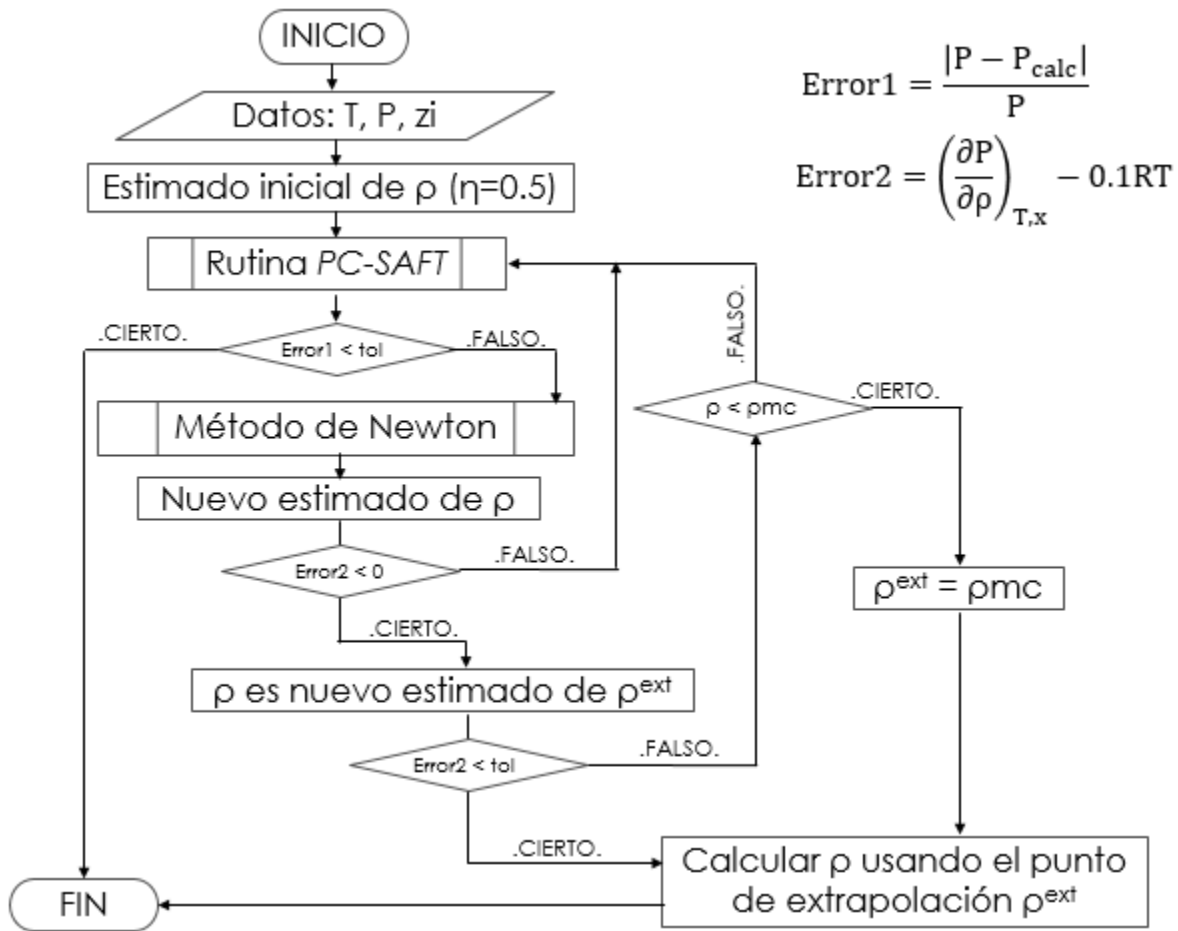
INICIO

$\text{Error1} = \frac{|P - P_{calc}|}{P}$

$\text{Error2} = \left(\frac{\partial P}{\partial \rho}\right)_{T,x} - 0.1RT$

Datos: T, P, zi

Estimado inicial de ρ (η=0.5)

Rutina *PC-SAFT*

.CIERTO.

Error1 < tol

.FALSO.

.FALSO.

ρ < ρmc

.CIERTO.

Método de Newton

Nuevo estimado de ρ

.FALSO.

Error2 < 0

.CIERTO.

$\rho^{ext} = \rho mc$

ρ es nuevo estimado de $\rho^{ext}$

.FALSO.

Error2 < tol

.CIERTO.

Calcular ρ usando el punto de extrapolación $\rho^{ext}$

FIN